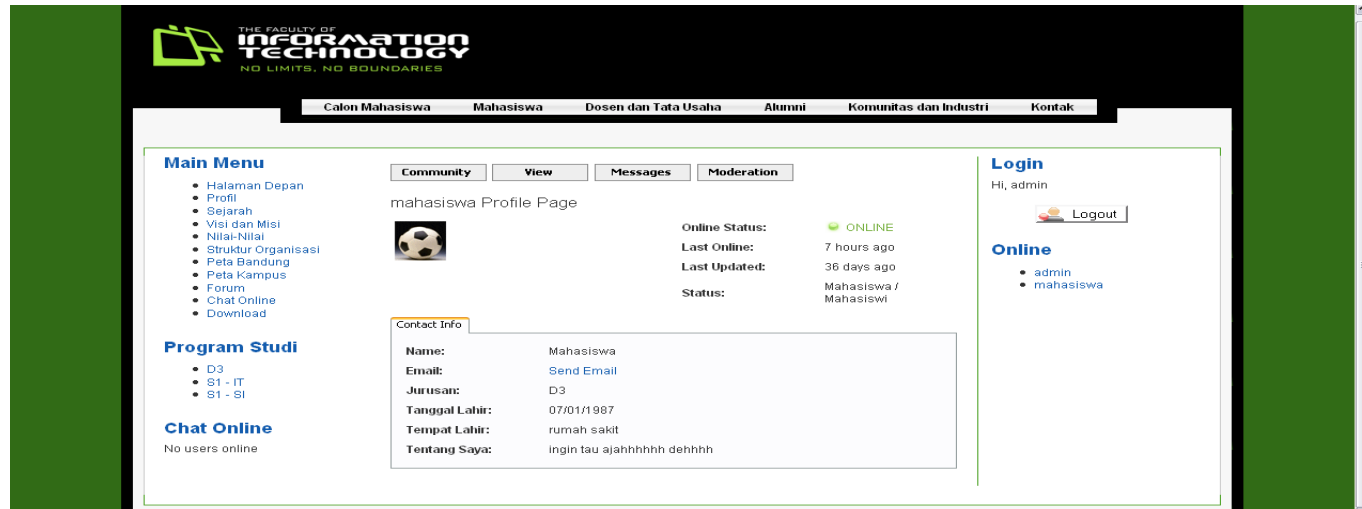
THE FACULTY OF
INFORMATION TECHNOLOGY
NO LIMITS, NO BOUNDARIES

Calon Mahasiswa | Mahasiswa | Dosen dan Tata Usaha | Alumni | Komunitas dan Industri | Kontak

Main Menu
- Halaman Depan
- Profil
- Sejarah
- Visi dan Misi
- Nilai-Nilai
- Struktur Organisasi
- Peta Bandung
- Peta Kampus
- Forum
- Chat Online
- Download

Program Studi
- D3
- S1 - IT
- S1 - SI

Chat Online
No users online

Community | View | Messages | Moderation

mahasiswa Profile Page

| | |
|---|---|
| Online Status: | ONLINE |
| Last Online: | 7 hours ago |
| Last Updated: | 36 days ago |
| Status: | Mahasiswa / Mahasiswi |

Contact Info

| | |
|---|---|
| Name: | Mahasiswa |
| Email: | Send Email |
| Jurusan: | D3 |
| Tanggal Lahir: | 07/01/1987 |
| Tempat Lahir: | rumah sakit |
| Tentang Saya: | ingin tau ajahhhhhh dehhhh |

Login
Hi, admin
Logout

Online
- admin
- mahasiswa